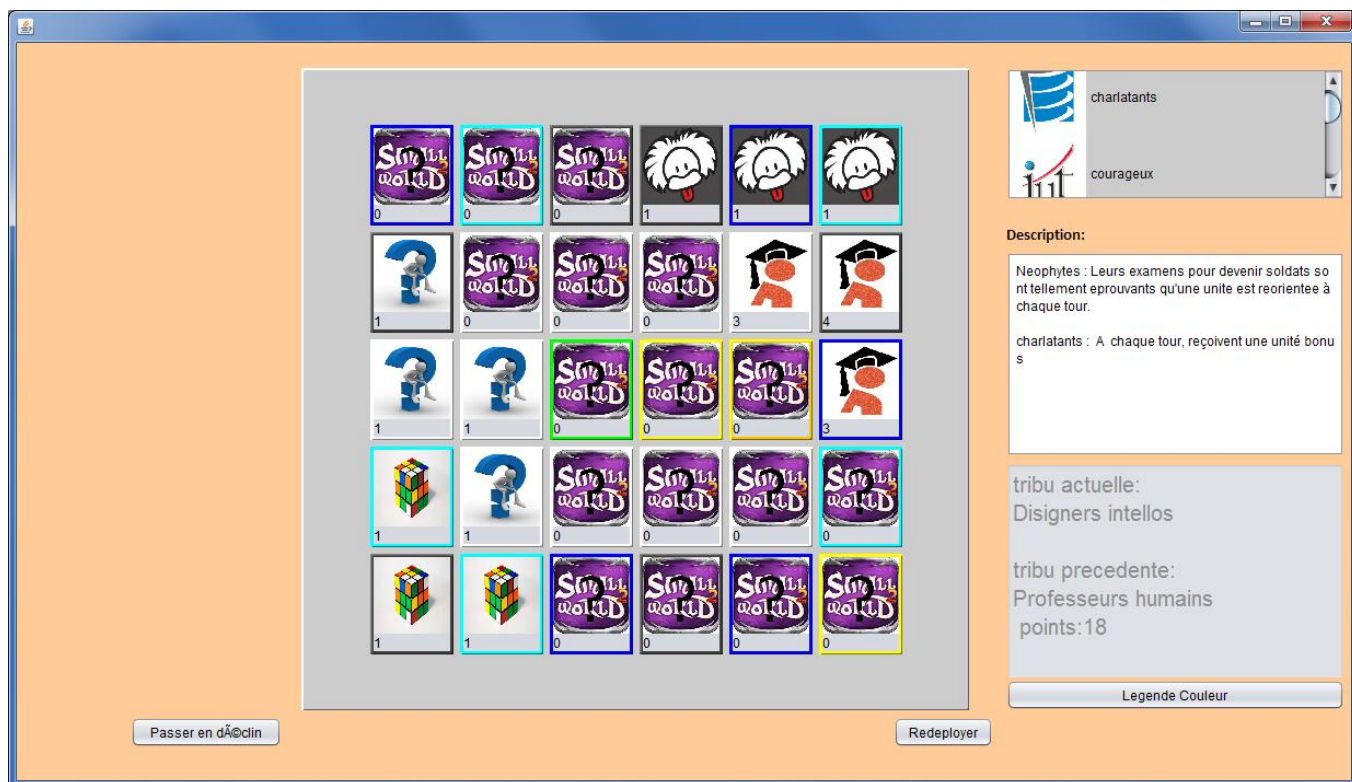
SMALL WORLD ? 0 | SMALL WORLD ? 0 | SMALL WORLD ? 0 | 1 | 1 | 1
1 | SMALL WORLD ? 0 | SMALL WORLD ? 0 | SMALL WORLD ? 0 | 3 | 4
1 | 1 | SMALL WORLD ? 0 | SMALL WORLD ? 0 | SMALL WORLD ? 0 | 3
1 | 1 | SMALL WORLD ? 0 | SMALL WORLD ? 0 | SMALL WORLD ? 0 | SMALL WORLD ? 0
1 | 1 | SMALL WORLD ? 0 | SMALL WORLD ? 0 | SMALL WORLD ? 0 | SMALL WORLD ? 0

charlatants
courageux

Description:

Neophytes : Leurs examens pour devenir soldats sont tellement eprouvants qu'une unite est reorientee à chaque tour.

charlatants : A chaque tour, reçoivent une unité bonus

tribu actuelle:
Disigners intellos

tribu precedente:
Professeurs humains
points:18

Legende Couleur

Passer en dÃ©clin

Redeployer